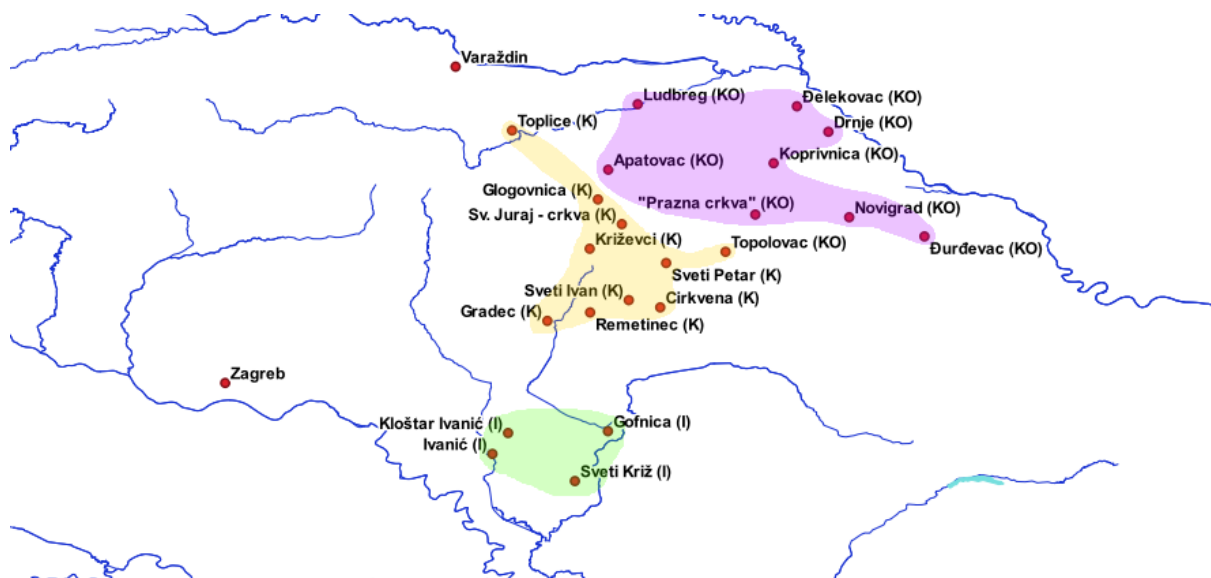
Varaždin
Ludbreg (KO)
Đelekovac (KO)
Drnje (KO)
Toplice (K)
Apatovac (KO)
Koprivnica (KO)
Glogovnica (K)
"Prazna crkva" (KO)
Novigrad (KO)
Sv. Juraj - crkva (K)
Križevci (K)
Topolovac (KO)
Đurđevac (KO)
Sveti Petar (K)
Sveti Ivan (K)
Cirkvena (K)
Gradec (K)
Remetinec (K)
Zagreb
Kloštar Ivanić (I)
Gornica (I)
Ivanić (I)
Sveti Križ (I)